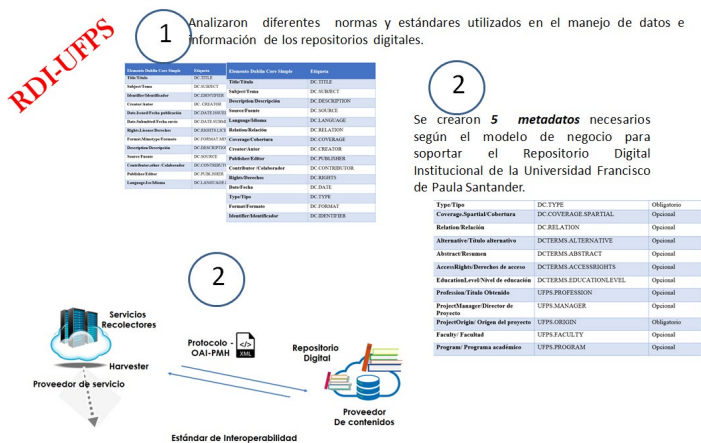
RDI-UFPS

1

Analizaron diferentes normas y estándares utilizados en el manejo de datos e información de los repositorios digitales.

| Elemento Dublin Core Simple | Etiqueta |
|---|---|
| Title/Título | DC.TITLE |
| Subject/Tema | DC.SUBJECT |
| Identifier/Identificador | DC.IDENTIFIER |
| Creator/Autor | DC.CREATOR |
| Date.Issued/Fecha publicación | DC.DATE.ISSUED |
| Date.Submitted/Fecha envío | DC.DATE.SUBMITTED |
| Rights.License/Derechos | DC.RIGHTS.LICENSE |
| Format.Mimetype/Formato | DC.FORMAT.MIMETYPE |
| Description/Descripción | DC.DESCRIPTION |
| Source/Fuente | DC.SOURCE |
| Contributor.author /Colaborador | DC.CONTRIBUTOR |
| Publisher/Editor | DC.PUBLISHER |
| Language.Iso/Idioma | DC.LANGUAGE.ISO |

| Elemento Dublin Core Simple | Etiqueta |
|---|---|
| Title/Título | DC.TITLE |
| Subject/Tema | DC.SUBJECT |
| Description/Descripción | DC.DESCRIPTION |
| Source/Fuente | DC.SOURCE |
| Language/Idioma | DC.LANGUAGE |
| Relation/Relación | DC.RELATION |
| Coverage/Cobertura | DC.COVERAGE |
| Creator/Autor | DC.CREATOR |
| Publisher/Editor | DC.PUBLISHER |
| Contributor /Colaborador | DC.CONTRIBUTOR |
| Rights/Derechos | DC.RIGHTS |
| Date/Fecha | DC.DATE |
| Type/Tipo | DC.TYPE |
| Format/Formato | DC.FORMAT |
| Identifier/Identificador | DC.IDENTIFIER |

2

Se crearon 5 metadatos necesarios según el modelo de negocio para soportar el Repositorio Digital Institucional de la Universidad Francisco de Paula Santander.

| Type/Tipo | DC.TYPE | Obligatorio |
|---|---|---|
| Coverage.Spartial/Cobertura | DC.COVERAGE.SPARTIAL | Opcional |
| Relation/Relación | DC.RELATION | Opcional |
| Alternative/Título alternativo | DCTERMS.ALTERNATIVE | Opcional |
| Abstract/Resumen | DCTERMS.ABSTRACT | Opcional |
| AccessRights/Derechos de acceso | DCTERMS.ACCESSRIGHTS | Opcional |
| EducationLevel/Nivel de educación | DCTERMS.EDUCATIONLEVEL | Opcional |
| Profession/Título Obtenido | UFPS.PROFESSION | Opcional |
| ProjectManager/Director de Proyecto | UFPS.MANAGER | Opcional |
| ProjectOrigin/ Origen del proyecto | UFPS.ORIGIN | Obligatorio |
| Faculty/ Facultad | UFPS.FACULTY | Opcional |
| Program/ Programa académico | UFPS.PROGRAM | Opcional |

2

Servicios Recolectores

Harvester

Proveedor de servicio

Protocolo OAI-PMH

XML

Repositorio Digital

Proveedor De contenidos

Estándar de Interoperabilidad